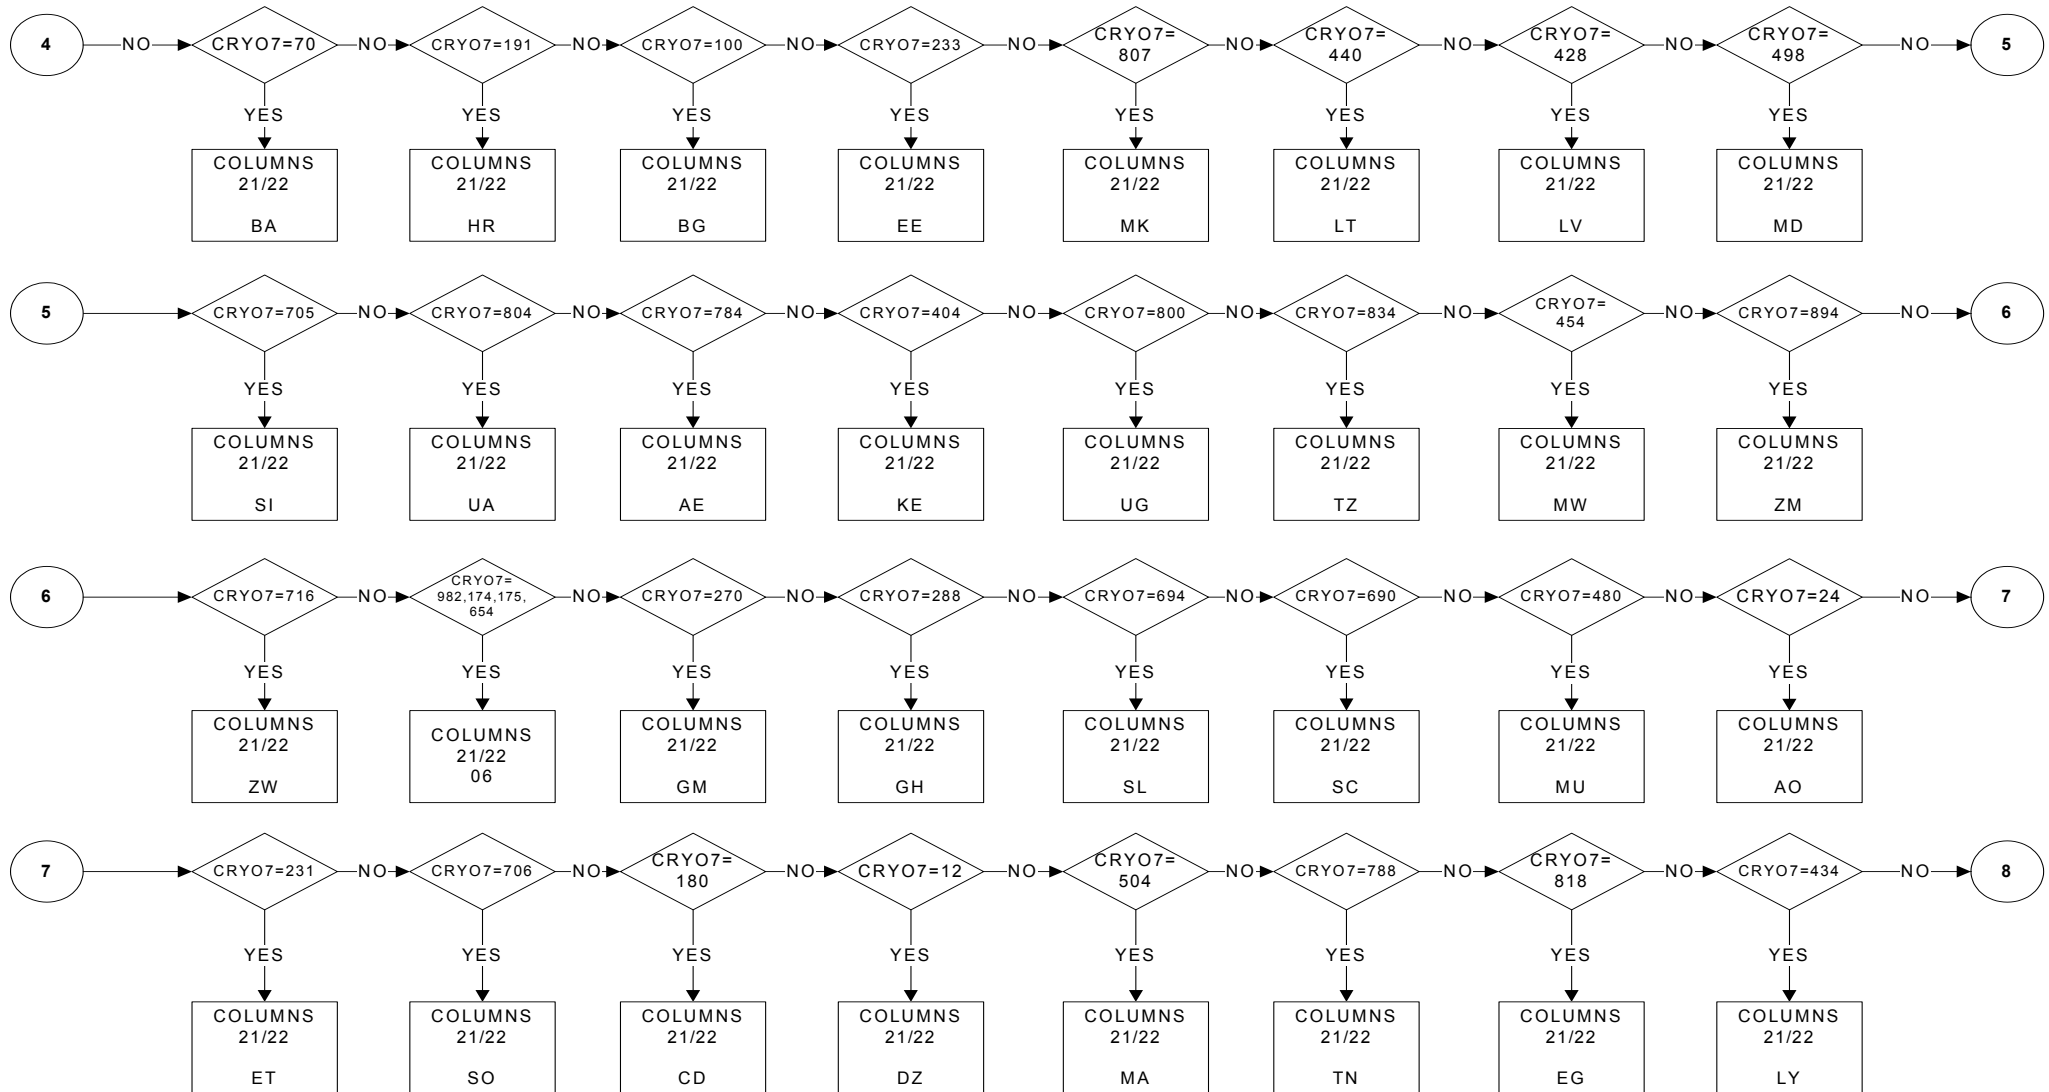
4 NO CRYO7=70 NO CRYO7=191 NO CRYO7=100 NO CRYO7=233 NO CRYO7= 807 NO CRYO7= 440 NO CRYO7= 428 NO CRYO7= 498 NO 5

YES COLUMNS 21/22 BA
YES COLUMNS 21/22 HR
YES COLUMNS 21/22 BG
YES COLUMNS 21/22 EE
YES COLUMNS 21/22 MK
YES COLUMNS 21/22 LT
YES COLUMNS 21/22 LV
YES COLUMNS 21/22 MD

5 CRYO7=705 NO CRYO7=804 NO CRYO7=784 NO CRYO7=404 NO CRYO7=800 NO CRYO7=834 NO CRYO7= 454 NO CRYO7=894 NO 6

YES COLUMNS 21/22 SI
YES COLUMNS 21/22 UA
YES COLUMNS 21/22 AE
YES COLUMNS 21/22 KE
YES COLUMNS 21/22 UG
YES COLUMNS 21/22 TZ
YES COLUMNS 21/22 MW
YES COLUMNS 21/22 ZM

6 CRYO7=716 NO CRYO7= 982,174,175, 654 NO CRYO7=270 NO CRYO7=288 NO CRYO7=694 NO CRYO7=690 NO CRYO7=480 NO CRYO7=24 NO 7

YES COLUMNS 21/22 ZW
YES COLUMNS 21/22 06
YES COLUMNS 21/22 GM
YES COLUMNS 21/22 GH
YES COLUMNS 21/22 SL
YES COLUMNS 21/22 SC
YES COLUMNS 21/22 MU
YES COLUMNS 21/22 AO

7 CRYO7=231 NO CRYO7=706 NO CRYO7= 180 NO CRYO7=12 NO CRYO7= 504 NO CRYO7=788 NO CRYO7= 818 NO CRYO7=434 NO 8

YES COLUMNS 21/22 ET
YES COLUMNS 21/22 SO
YES COLUMNS 21/22 CD
YES COLUMNS 21/22 DZ
YES COLUMNS 21/22 MA
YES COLUMNS 21/22 TN
YES COLUMNS 21/22 EG
YES COLUMNS 21/22 LY